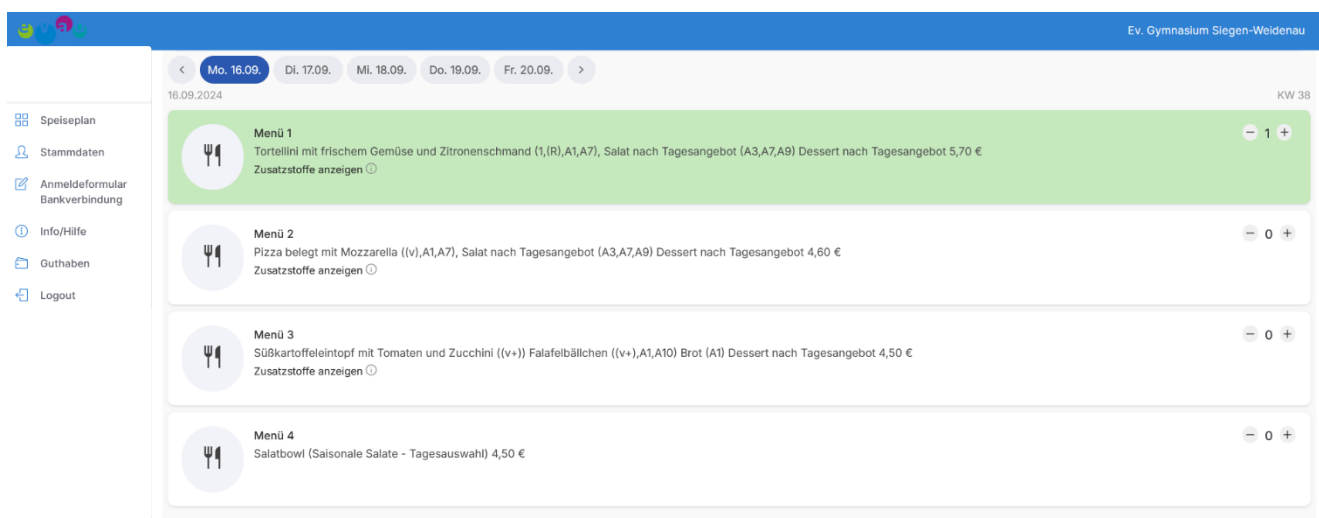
Ev. Gymnasium Siegen-Weidenau

Speiseplan
Stammdaten
Anmeldeformular Bankverbindung
Info/Hilfe
Guthaben
Logout

<
Mo. 16.09.
Di. 17.09.
Mi. 18.09.
Do. 19.09.
Fr. 20.09.
>

16.09.2024

KW 38

Menü 1
Tortellini mit frischem Gemüse und Zitronenschmand (1,(R),A1,A7), Salat nach Tagesangebot (A3,A7,A9) Dessert nach Tagesangebot 5,70 €
Zusatzstoffe anzeigen ⓘ
− 1 +

Menü 2
Pizza belegt mit Mozzarella ((v),A1,A7), Salat nach Tagesangebot (A3,A7,A9) Dessert nach Tagesangebot 4,60 €
Zusatzstoffe anzeigen ⓘ
− 0 +

Menü 3
Süßkartoffeleintopf mit Tomaten und Zucchini ((v+)) Falafelbällchen ((v+),A1,A10) Brot (A1) Dessert nach Tagesangebot 4,50 €
Zusatzstoffe anzeigen ⓘ
− 0 +

Menü 4
Salatbowl (Saisonale Salate - Tagesauswahl) 4,50 €
− 0 +